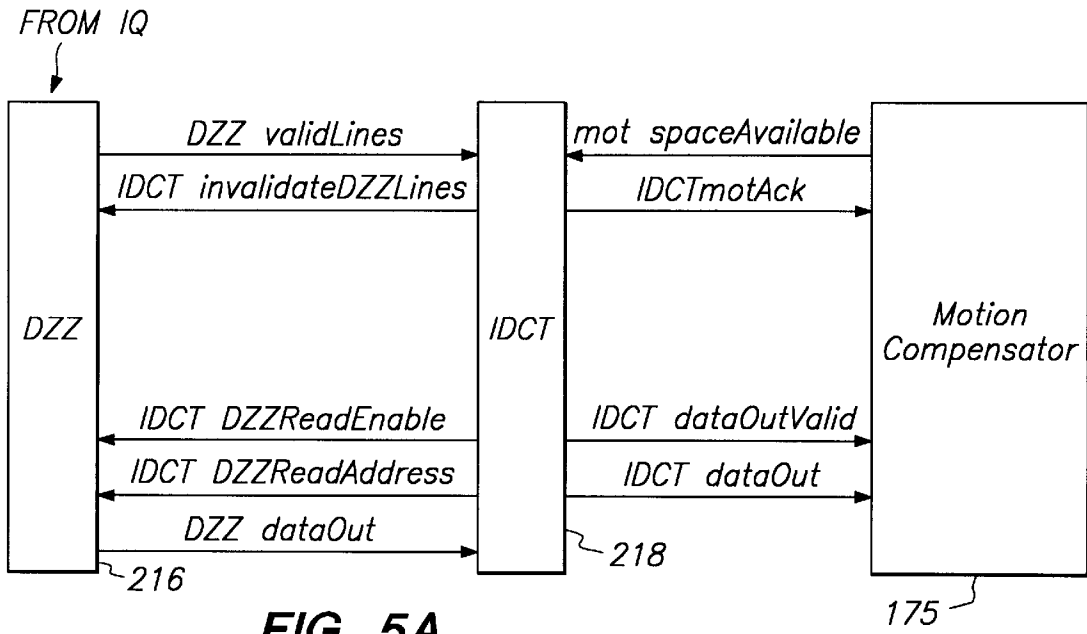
FROM IQ

DZZ validLines

IDCT invalidateDZZLines

mot spaceAvailable

IDCTmotAck

DZZ

IDCT

Motion Compensator

IDCT DZZReadEnable

IDCT DZZReadAddress

DZZ dataOut

IDCT dataOutValid

IDCT dataOut

216

218

175

FIG. 5A